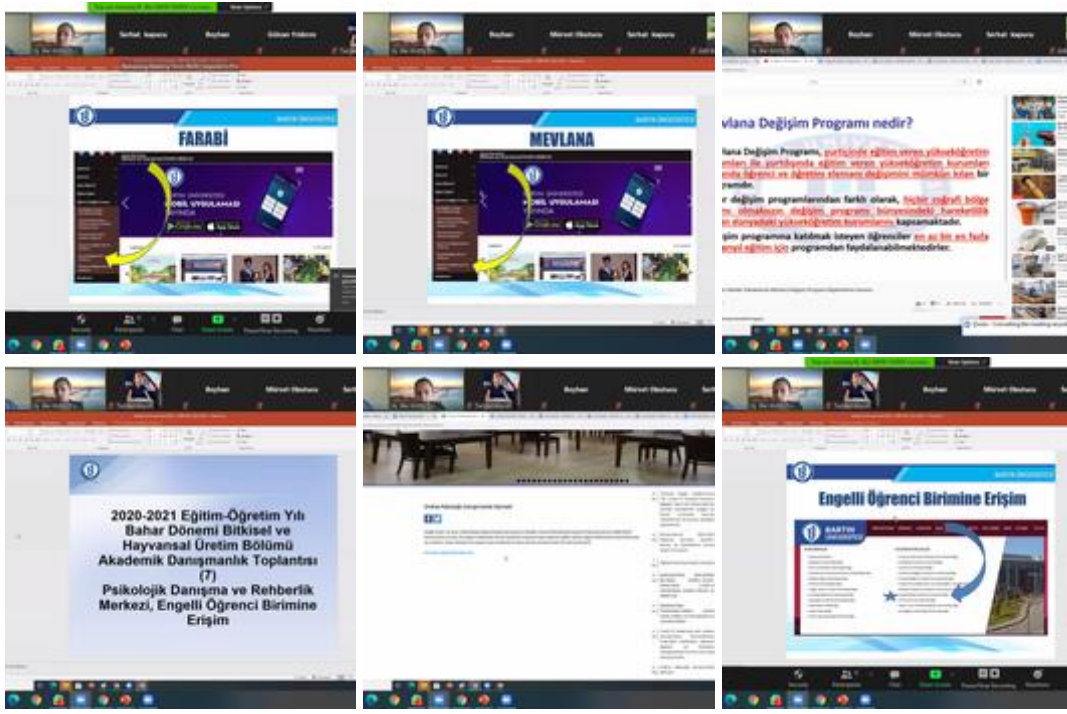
Serhat kapucu
Reyhan
Gökhan Yıldırım

FARABİ

BARTIN ÜNİVERSİTESİ

MOBİL UYGULAMASI
YAYINDA

Reyhan
Mitrvet Okutucu
Serhat kapucu

MEVLANA

BARTIN ÜNİVERSİTESİ

Reyhan
Mitrvet Okutucu
Serhat kapucu

vlana Değişim Programı nedir?

vlana Değişim Programı, yurtiçinde eğitim veren yükseköğretim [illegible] ile yurtdışında eğitim veren yükseköğretim kurumları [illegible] öğrenci ve öğretim elemanı değişimini mümkün kılan bir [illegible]ramdır.

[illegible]r değişim programlarından farklı olarak, hiçbir coğrafi bölge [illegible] olmaksızın, değişim programı bünyesindeki hareketlilik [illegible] dünyadaki yükseköğretim kurumlarını kapsamaktadır.

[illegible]şim programına katılmak isteyen öğrenciler en az bir en fazla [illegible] eğitim için programdan faydalanabilmektedirler.

Reyhan
Mitrvet Okutucu

2020-2021 Eğitim-Öğretim Yılı Bahar Dönemi Bitkisel ve Hayvansal Üretim Bölümü Akademik Danışmanlık Toplantısı (7)
Psikolojik Danışma ve Rehberlik Merkezi, Engelli Öğrenci Birimine Erişim

Reyhan
Mitrvet Okutucu

Reyhan
Mitrvet Okutucu

BARTIN ÜNİVERSİTESİ

Engelli Öğrenci Birimine Erişim

BARTIN ÜNİVERSİTESİ